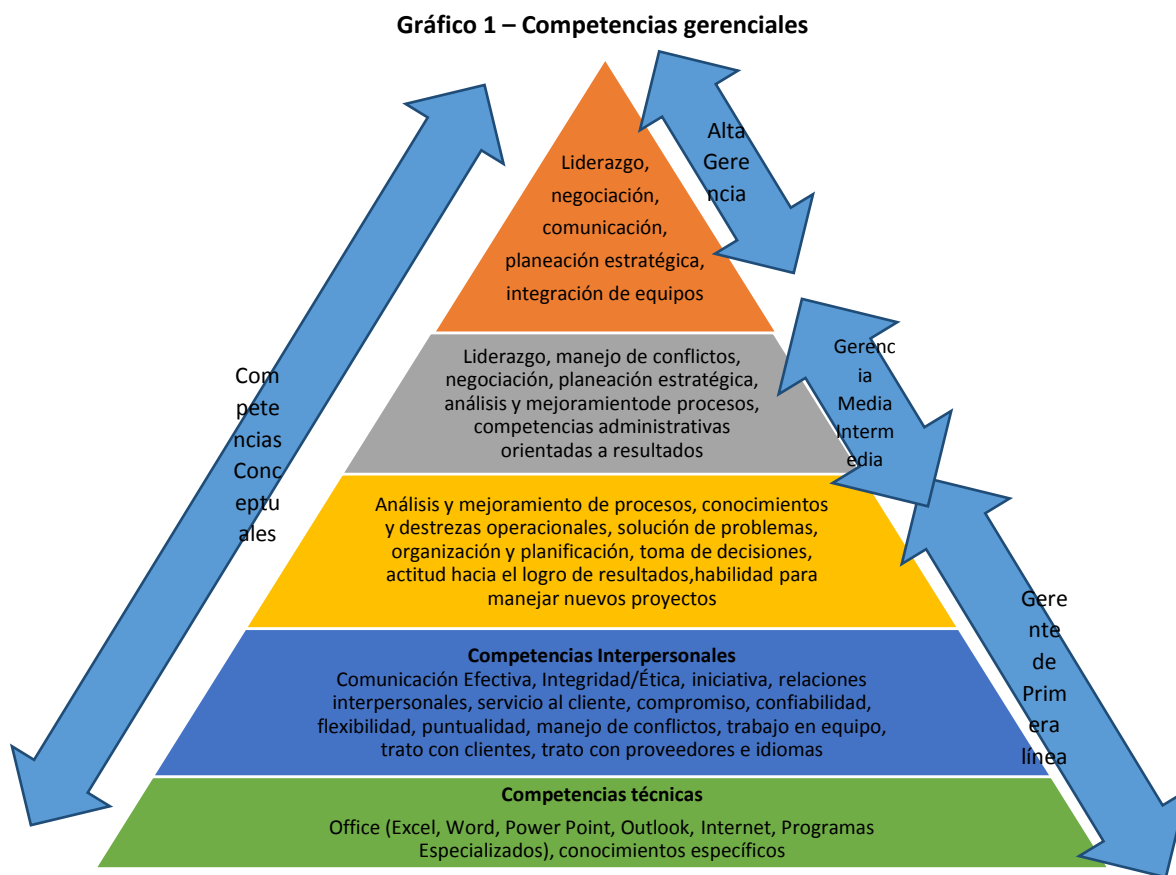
Gráfico 1 – Competencias gerenciales

Liderazgo, negociación, comunicación, planeación estratégica, integración de equipos

Alta Gere ncia

Liderazgo, manejo de conflictos, negociación, planeación estratégica, análisis y mejoramientode procesos, competencias administrativas orientadas a resultados

Gerenc ia Media Interm edia

Com pete ncias Conc eptu ales

Análisis y mejoramiento de procesos, conocimientos y destrezas operacionales, solución de problemas, organización y planificación, toma de decisiones, actitud hacia el logro de resultados,habilidad para manejar nuevos proyectos

Gere nte de Prim era línea

Competencias Interpersonales
Comunicación Efectiva, Integridad/Ética, iniciativa, relaciones interpersonales, servicio al cliente, compromiso, confiabilidad, flexibilidad, puntualidad, manejo de conflictos, trabajo en equipo, trato con clientes, trato con proveedores e idiomas

Competencias técnicas
Office (Excel, Word, Power Point, Outlook, Internet, Programas Especializados), conocimientos específicos